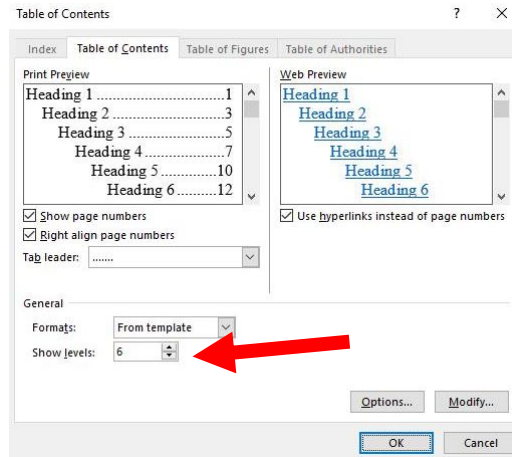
Table of Contents

?

×

Index

Table of Contents

Table of Figures

Table of Authorities

Print Preview

Heading 1 ........................1
Heading 2 ...................3
Heading 3 .........................5
Heading 4......................7
Heading 5 ..............10
Heading 6 ..........12

Web Preview

Heading 1
Heading 2
Heading 3
Heading 4
Heading 5
Heading 6

Show page numbers

Right align page numbers

Tab leader: .......

Use hyperlinks instead of page numbers

General

Formats: From template

Show levels: 6

Options...

Modify...

OK

Cancel